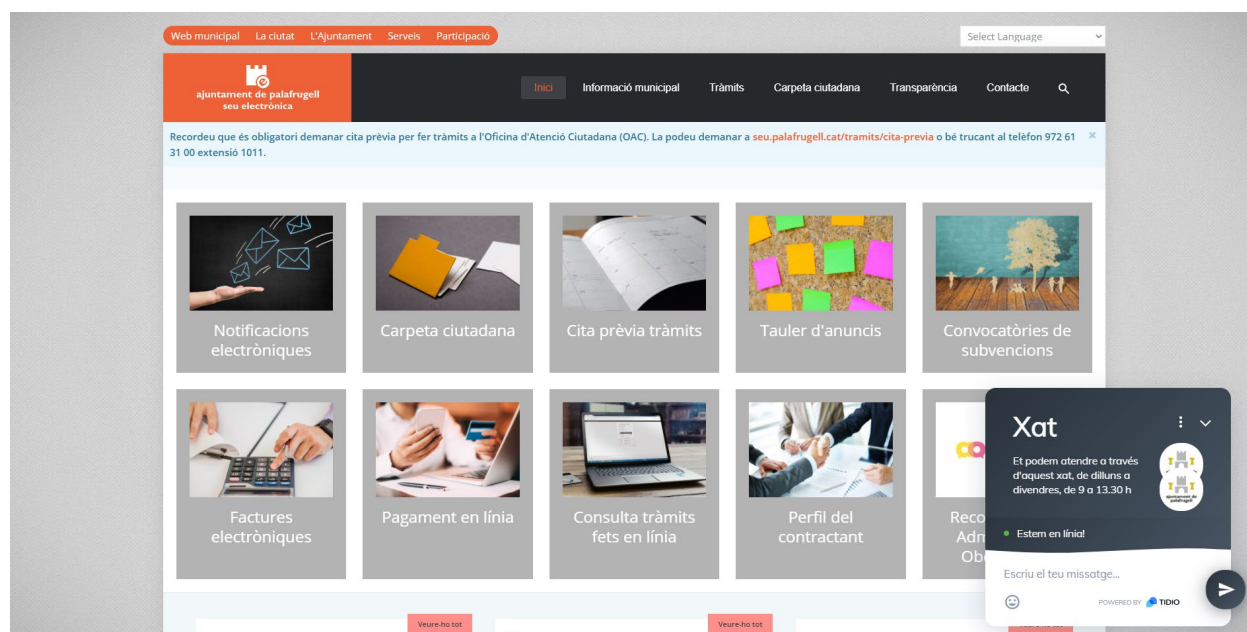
Web municipal La ciutat L'Ajuntament Serveis Participació

Select Language

ajuntament de palafrugell
seu electrònica

Inici Informació municipal Tràmits Carpeta ciutadana Transparència Contacte

Recordeu que és obligatori demanar cita prèvia per fer tràmits a l'Oficina d'Atenció Ciutadana (OAC). La podeu demanar a seu.palafrugell.cat/tramits/cita-previa o bé trucant al telèfon 972 61 31 00 extensió 1011.

Notificacions electròniques

Carpeta ciutadana

Cita prèvia tràmits

Tauler d'anuncis

Convocatòries de subvencions

Factures electròniques

Pagament en línia

Consulta tràmits fets en línia

Perfil del contractant

Reco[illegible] Adm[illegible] Ob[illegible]

Xat

Et podem atendre a través d'aquest xat, de dilluns a divendres, de 9 a 13.30 h

ajuntament de palafrugell

Estem en línia!

Escriu el teu missatge...

POWERED BY TIDIO

Veure-ho tot

Veure-ho tot